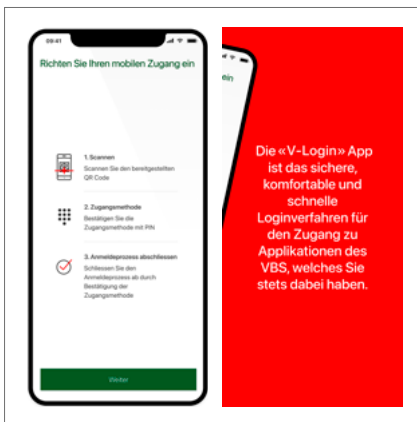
09:41

Richten Sie Ihren mobilen Zugang ein

1. Scannen
Scannen Sie den bereitgestellten QR Code

2. Zugangsmethode
Bestätigen Sie die Zugangsmethode mit PIN

3. Anmeldeprozess abschliessen
Schliessen Sie den Anmeldeprozess ab durch Bestätigung der Zugangsmethode

Weiter

Die «V-Login» App ist das sichere, komfortable und schnelle Loginverfahren für den Zugang zu Applikationen des VBS, welches Sie stets dabei haben.